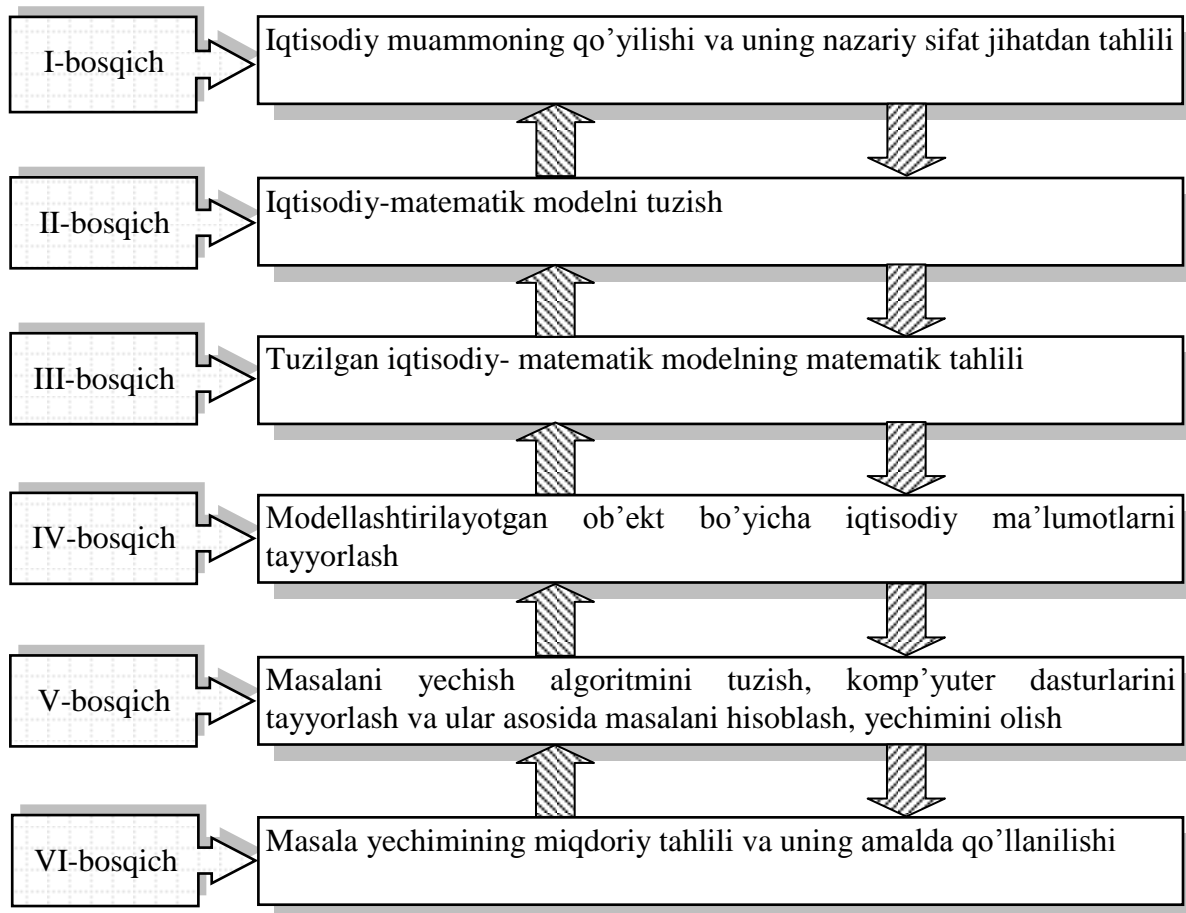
I-bosqich

Iqtisodiy muammoning qo’yilishi va uning nazariy sifat jihatdan tahlili

II-bosqich

Iqtisodiy-matematik modelni tuzish

III-bosqich

Tuzilgan iqtisodiy- matematik modelning matematik tahlili

IV-bosqich

Modellashtirilayotgan ob’ekt bo’yicha iqtisodiy ma’lumotlarni tayyorlash

V-bosqich

Masalani yechish algoritmini tuzish, komp’yuter dasturlarini tayyorlash va ular asosida masalani hisoblash, yechimini olish

VI-bosqich

Masala yechimining miqdoriy tahlili va uning amalda qo’llanilishi